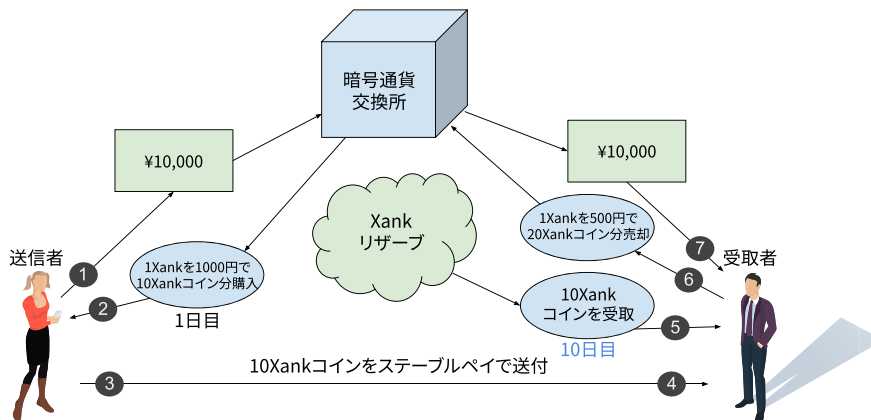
暗号通貨
交換所

¥10,000

¥10,000

Xank
リザーブ

1Xankを500円で
20Xankコイン分売却

送信者

1

1Xankを1000円で
10Xankコイン分購入

2

1日目

7

受取者

6

10Xank
コインを受取

5

10日目

10Xankコインをステーブルペイで送付

3

4